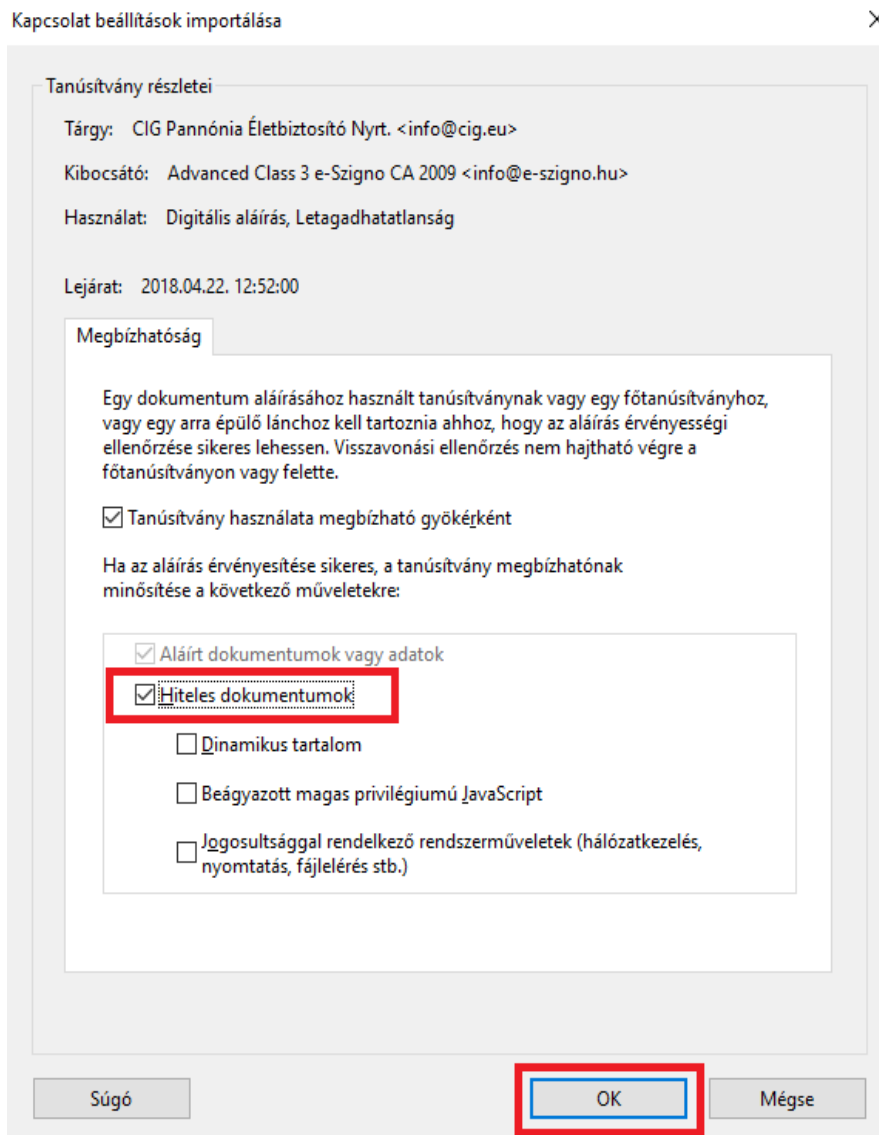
Kapcsolat beállítások importálása

Tanúsítvány részletei

Tárgy: CIG Pannónia Életbiztosító Nyrt. <info@cig.eu>

Kibocsátó: Advanced Class 3 e-Szigno CA 2009 <info@e-szigno.hu>

Használat: Digitális aláírás, Letagadhatatlanság

Lejárat: 2018.04.22. 12:52:00

Megbízhatóság

Egy dokumentum aláírásához használt tanúsítványnak vagy egy főtanúsítványhoz, vagy egy arra épülő lánchoz kell tartoznia ahhoz, hogy az aláírás érvényességi ellenőrzése sikeres lehessen. Visszavonási ellenőrzés nem hajtható végre a főtanúsítványon vagy felette.

☑ Tanúsítvány használata megbízható gyökérként

Ha az aláírás érvényesítése sikeres, a tanúsítvány megbízhatónak minősítése a következő műveletekre:

☑ Aláírt dokumentumok vagy adatok

☑ Hiteles dokumentumok

☐ Dinamikus tartalom

☐ Beágyazott magas privilégiumú JavaScript

☐ Jogosultsággal rendelkező rendszerműveletek (hálózatkezelés, nyomtatás, fájlelérés stb.)

Súgó

OK

Mégse